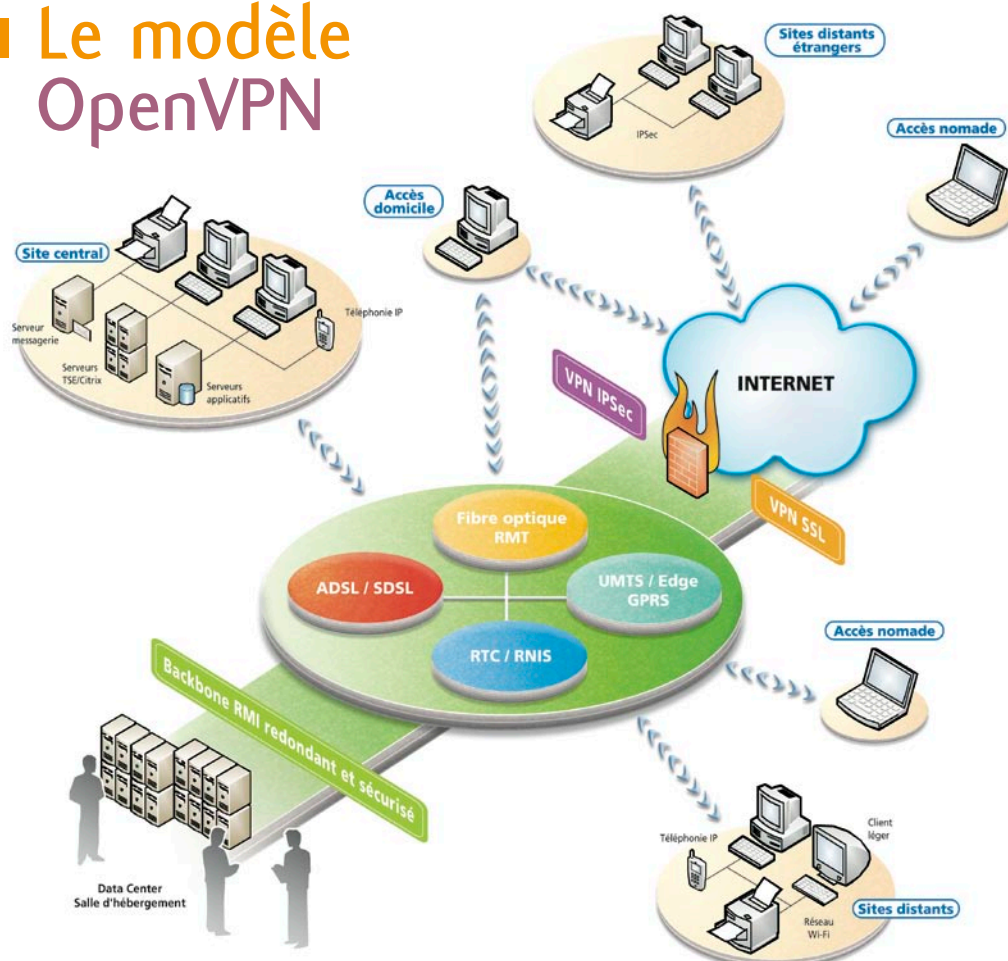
Le modèle OpenVPN

Sites distants étrangers

IPSec

Accès nomade

Accès domicile

Site central

Serveur messagerie

Serveurs TSE/Citrix

Serveurs applicatifs

Téléphonie IP

VPN IPSec

INTERNET

VPN SSL

Fibre optique RMT

ADSL / SDSL

UMTS / Edge GPRS

RTC / RNIS

Accès nomade

Backbone RMI redondant et sécurisé

Data Center Salle d'hébergement

Téléphonie IP

Client léger

Réseau Wi-Fi

Sites distants